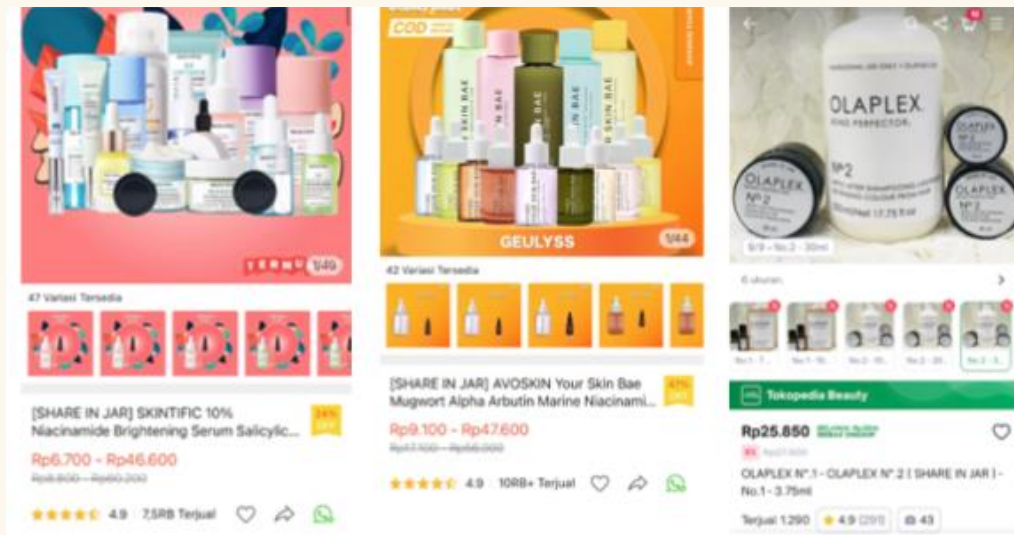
1/49

47 Variasi Tersedia

[SHARE IN JAR] SKINTIFIC 10% Niacinamide Brightening Serum Salicylic...

24% OFF

Rp6.700 - Rp46.600

Rp8.800 - Rp60.200

4.9 7,5RB Terjual

COD

SKIN BAE

SKIN BAE

GEULYSS

1/44

42 Variasi Tersedia

[SHARE IN JAR] AVOSKIN Your Skin Bae Mugwort Alpha Arbutin Marine Niacinami...

47% OFF

Rp9.100 - Rp47.600

Rp17.100 - Rp56.000

4.9 10RB+ Terjual

OLAPLEX

BOND PERFECTOR

Nº2

OLAPLEX Nº2

OLAPLEX Nº2

5/9 - No.2 - 30ml

6 ukuran

No.1 - 7...

No.1 - 1...

No.2 - 1...

No.2 - 3...

No.2 - 3...

Tokopedia Beauty

Rp25.850

Rp27.000

OLAPLEX Nº.1 - OLAPLEX Nº.2 [ SHARE IN JAR ] - No.1 - 3.75ml

Terjual 1.290

4.9 (295)

43